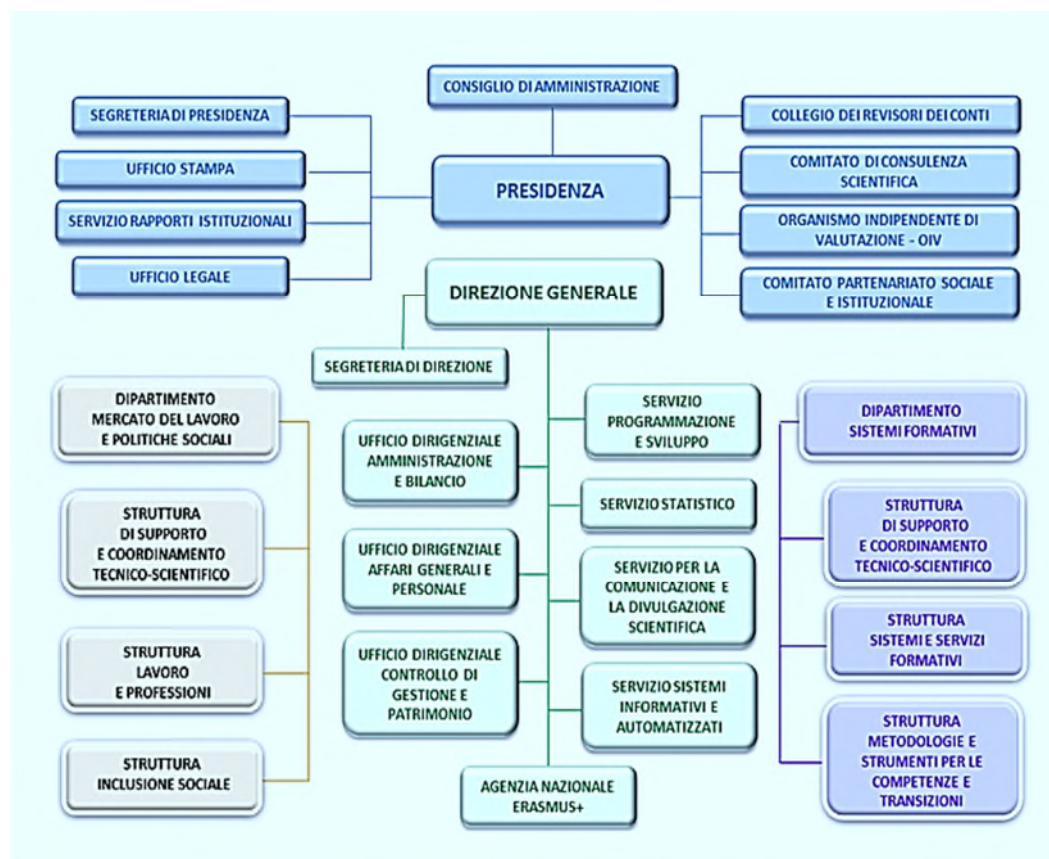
CONSIGLIO DI AMMINISTRAZIONE

SEGRETERIA DI PRESIDENZA

UFFICIO STAMPA

SERVIZIO RAPPORTI ISTITUZIONALI

UFFICIO LEGALE

PRESIDENZA

COLLEGIO DEI REVISORI DEI CONTI

COMITATO DI CONSULENZA SCIENTIFICA

ORGANISMO INDIPENDENTE DI VALUTAZIONE - OIV

COMITATO PARTENARIATO SOCIALE E ISTITUZIONALE

DIREZIONE GENERALE

SEGRETERIA DI DIREZIONE

DIPARTIMENTO MERCATO DEL LAVORO E POLITICHE SOCIALI

STRUTTURA DI SUPPORTO E COORDINAMENTO TECNICO-SCIENTIFICO

STRUTTURA LAVORO E PROFESSIONI

STRUTTURA INCLUSIONE SOCIALE

UFFICIO DIRIGENZIALE AMMINISTRAZIONE E BILANCIO

UFFICIO DIRIGENZIALE AFFARI GENERALI E PERSONALE

UFFICIO DIRIGENZIALE CONTROLLO DI GESTIONE E PATRIMONIO

SERVIZIO PROGRAMMAZIONE E SVILUPPO

SERVIZIO STATISTICO

SERVIZIO PER LA COMUNICAZIONE E LA DIVULGAZIONE SCIENTIFICA

SERVIZIO SISTEMI INFORMATIVI E AUTOMATIZZATI

AGENZIA NAZIONALE ERASMUS+

DIPARTIMENTO SISTEMI FORMATIVI

STRUTTURA DI SUPPORTO E COORDINAMENTO TECNICO-SCIENTIFICO

STRUTTURA SISTEMI E SERVIZI FORMATIVI

STRUTTURA METODOLOGIE E STRUMENTI PER LE COMPETENZE E TRANSIZIONI